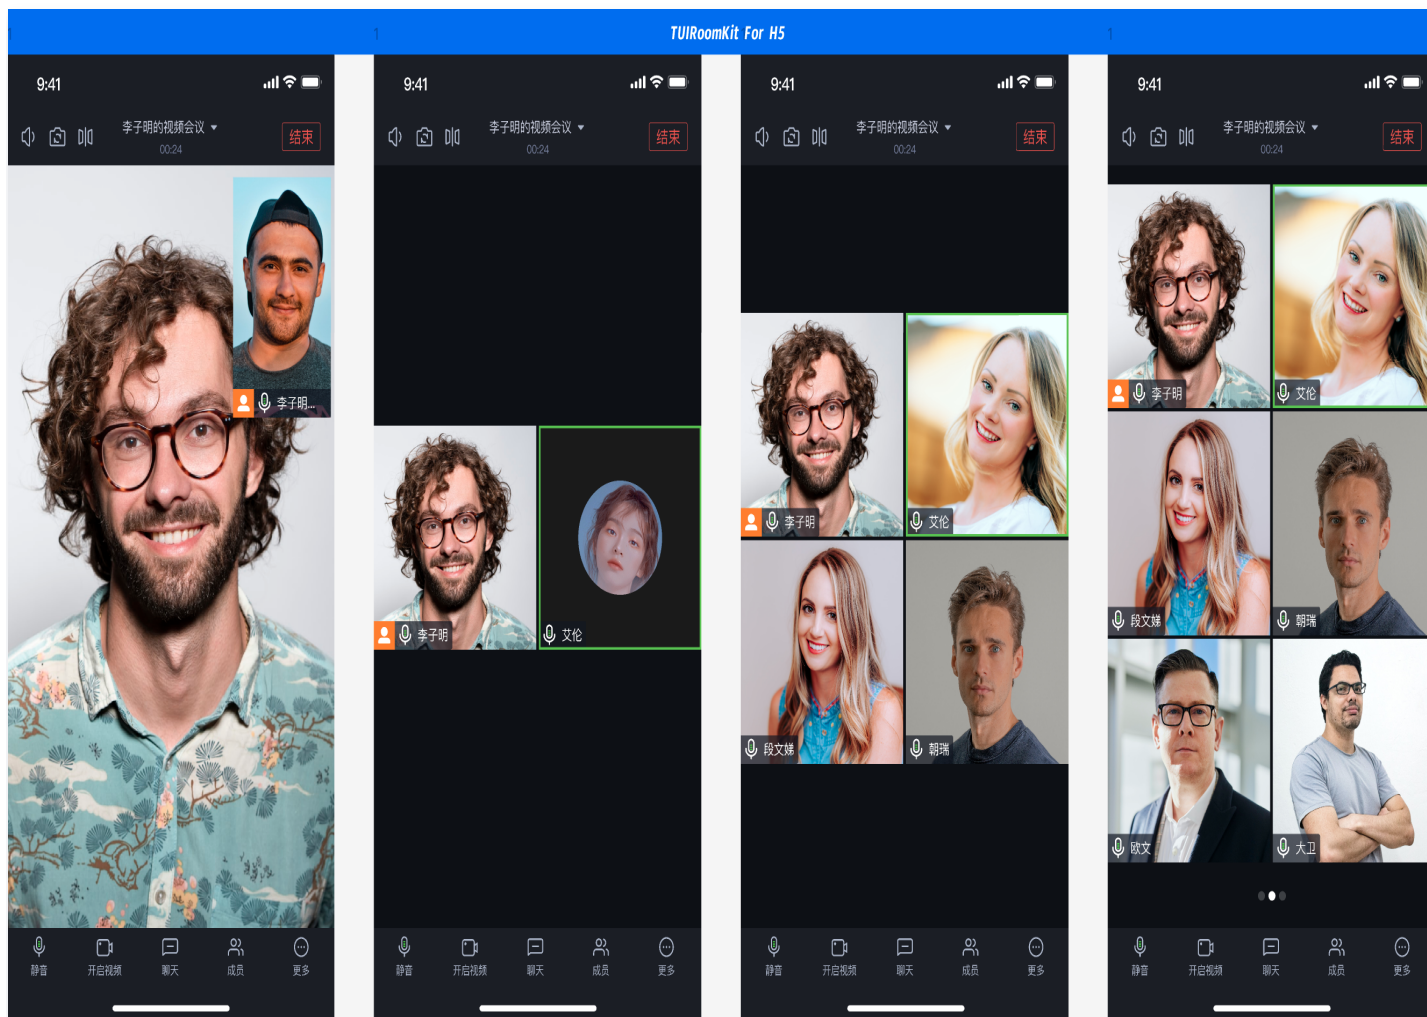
TUIRoomKit For H5

9:41

李子明的视频会议
00:24
结束

李子明...

静音 开启视频 聊天 成员 更多

9:41

李子明的视频会议
00:24
结束

李子明
艾伦

静音 开启视频 聊天 成员 更多

9:41

李子明的视频会议
00:24
结束

李子明
艾伦
段文婕
朝瑞

静音 开启视频 聊天 成员 更多

9:41

李子明的视频会议
00:24
结束

李子明
艾伦
段文婕
朝瑞
欧文
大卫

静音 开启视频 聊天 成员 更多